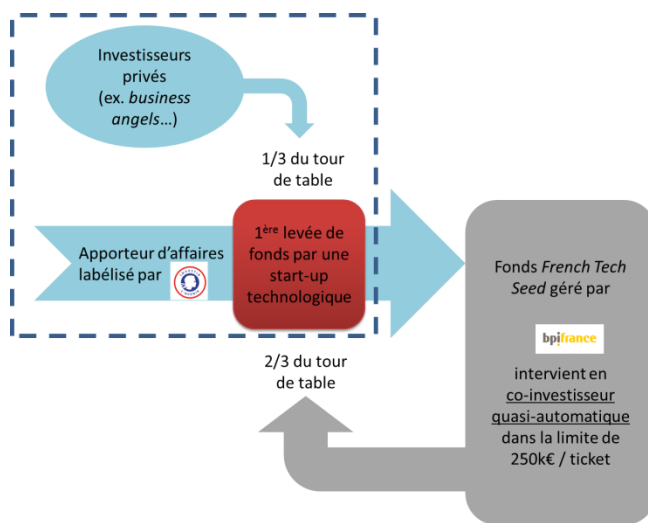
Investisseurs privés (ex. *business angels*…)

1/3 du tour de table

Apporteur d'affaires labélisé par

$1^{ère}$ levée de fonds par une start-up technologique

Fonds *French Tech Seed* géré par

bpifrance

intervient en co-investisseur quasi-automatique dans la limite de 250k€ / ticket

2/3 du tour de table